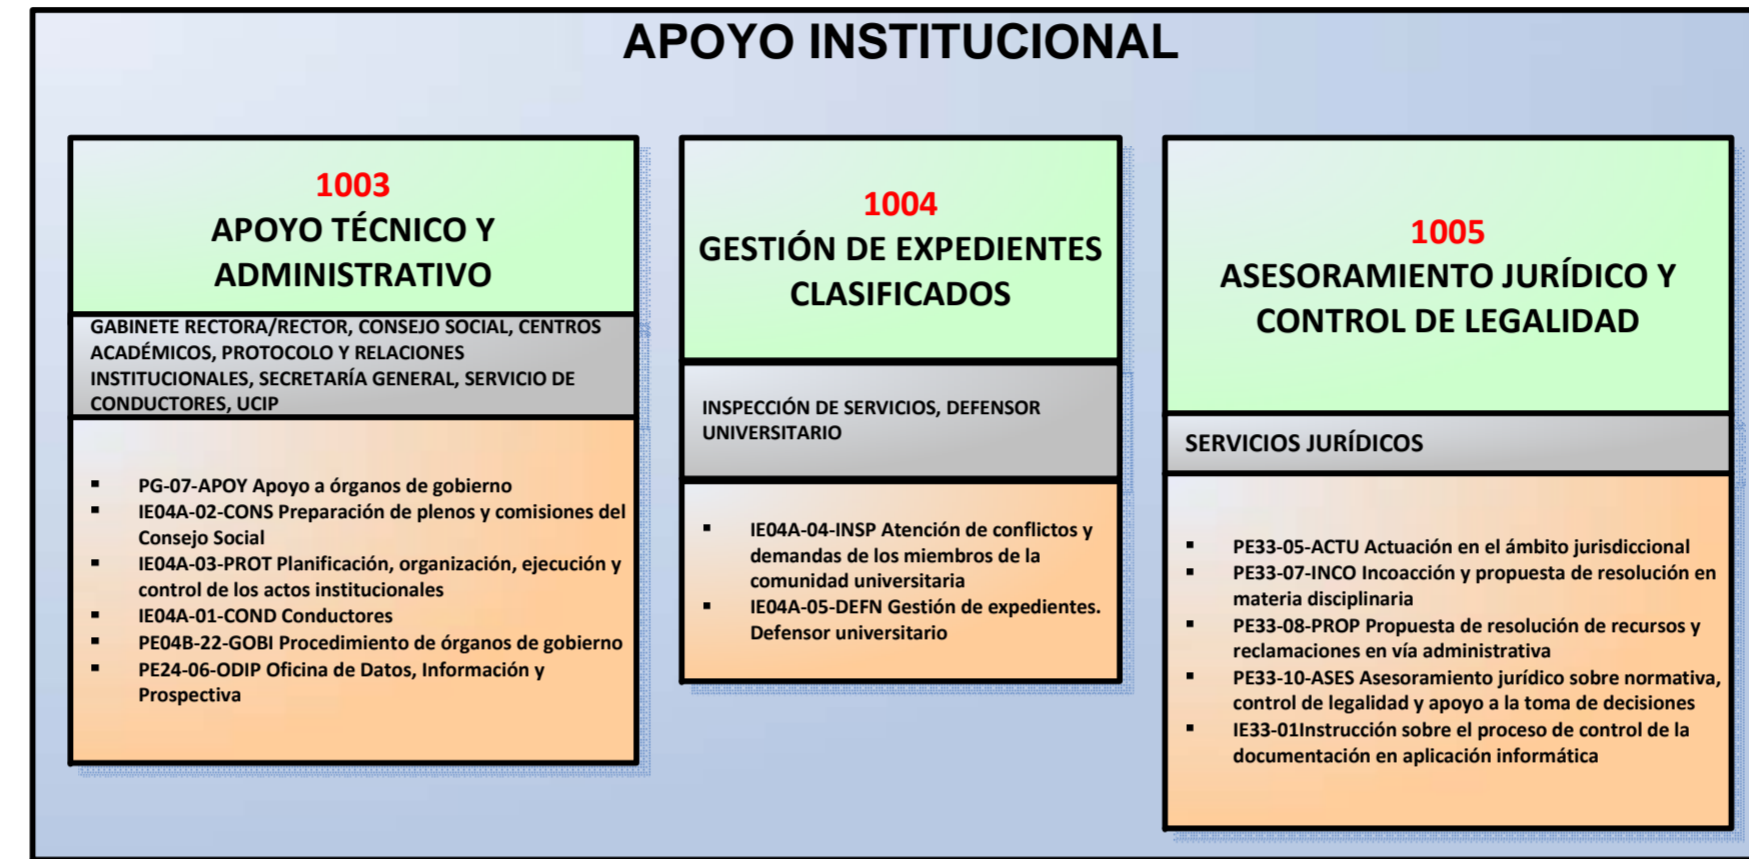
APOYO INSTITUCIONAL

1003
APOYO TÉCNICO Y ADMINISTRATIVO

GABINETE RECTORA/RECTOR, CONSEJO SOCIAL, CENTROS ACADÉMICOS, PROTOCOLO Y RELACIONES INSTITUCIONALES, SECRETARÍA GENERAL, SERVICIO DE CONDUCTORES, UCIP

- PG-07-APOY Apoyo a órganos de gobierno
- IE04A-02-CONS Preparación de plenos y comisiones del Consejo Social
- IE04A-03-PROT Planificación, organización, ejecución y control de los actos institucionales
- IE04A-01-COND Conductores
- PE04B-22-GOBI Procedimiento de órganos de gobierno
- PE24-06-ODIP Oficina de Datos, Información y Prospectiva

1004
GESTIÓN DE EXPEDIENTES CLASIFICADOS

INSPECCIÓN DE SERVICIOS, DEFENSOR UNIVERSITARIO

- IE04A-04-INSP Atención de conflictos y demandas de los miembros de la comunidad universitaria
- IE04A-05-DEFN Gestión de expedientes. Defensor universitario

1005
ASESORAMIENTO JURÍDICO Y CONTROL DE LEGALIDAD

SERVICIOS JURÍDICOS

- PE33-05-ACTU Actuación en el ámbito jurisdiccional
- PE33-07-INCO Incoacción y propuesta de resolución en materia disciplinaria
- PE33-08-PROP Propuesta de resolución de recursos y reclamaciones en vía administrativa
- PE33-10-ASES Asesoramiento jurídico sobre normativa, control de legalidad y apoyo a la toma de decisiones
- IE33-01Instrucción sobre el proceso de control de la documentación en aplicación informática